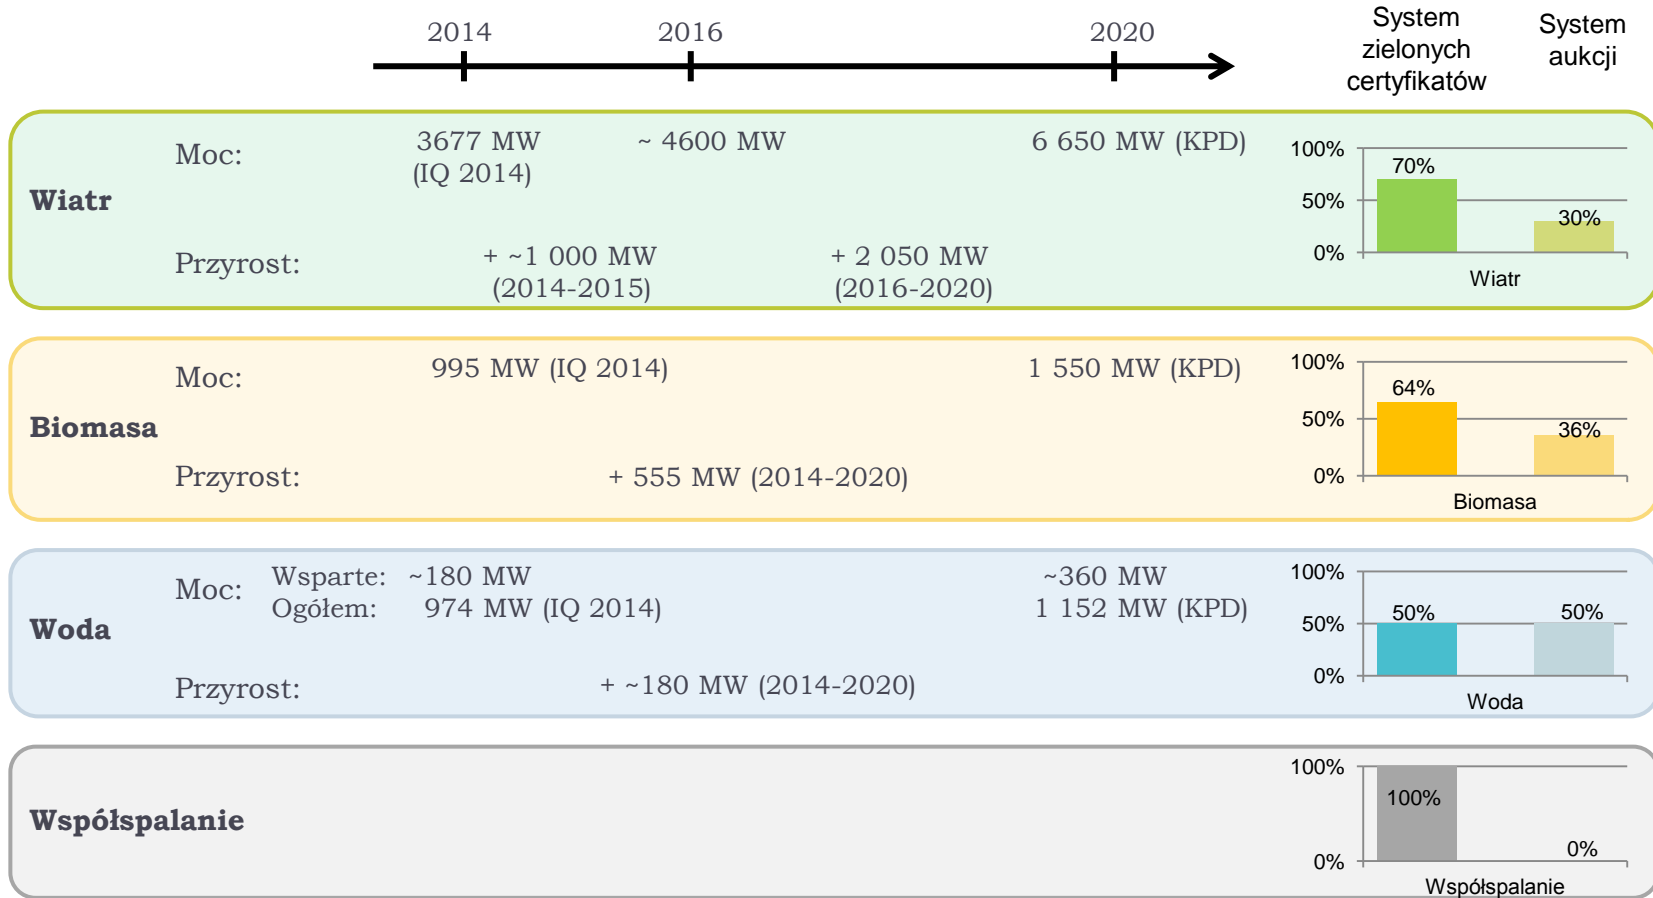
2014 2016 2020

System zielonych certyfikatów

System aukcji

Wiatr

Moc: 3677 MW (IQ 2014) ~ 4600 MW 6 650 MW (KPD)

Przyrost: + ~1 000 MW (2014-2015) + 2 050 MW (2016-2020)

100%
50%
0%
70%
30%
Wiatr

Biomasa

Moc: 995 MW (IQ 2014) 1 550 MW (KPD)

Przyrost: + 555 MW (2014-2020)

100%
50%
0%
64%
36%
Biomasa

Woda

Moc: Wsparte: ~180 MW ~360 MW
Ogółem: 974 MW (IQ 2014) 1 152 MW (KPD)

Przyrost: + ~180 MW (2014-2020)

100%
50%
0%
50%
50%
Woda

Współspalanie

100%
0%
100%
0%
Współspalanie